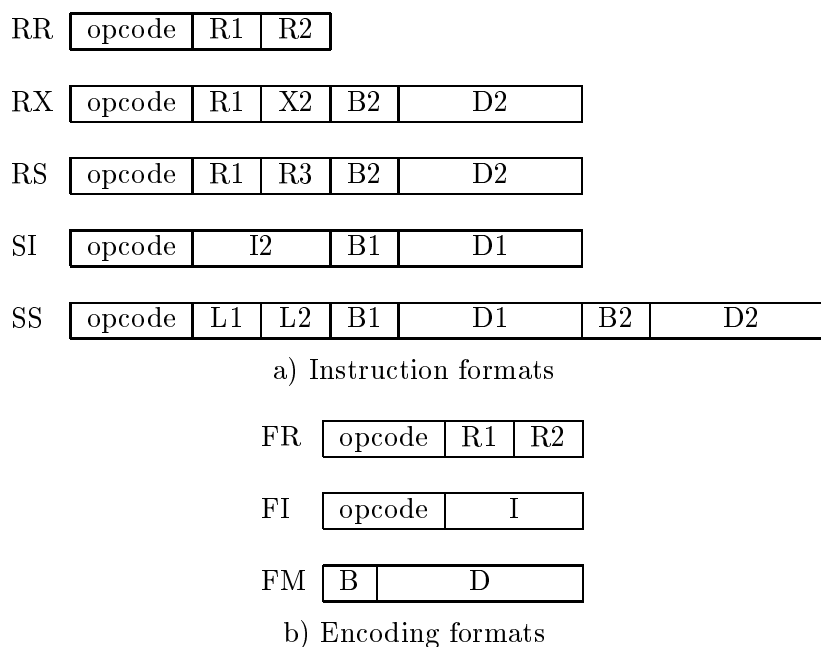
RR
| opcode | R1 | R2 |
|---|---|---|

RX
| opcode | R1 | X2 | B2 | D2 |
|---|---|---|---|---|

RS
| opcode | R1 | R3 | B2 | D2 |
|---|---|---|---|---|

SI
| opcode | I2 | B1 | D1 |
|---|---|---|---|

SS
| opcode | L1 | L2 | B1 | D1 | B2 | D2 |
|---|---|---|---|---|---|---|

a) Instruction formats

FR
| opcode | R1 | R2 |
|---|---|---|

FI
| opcode | I |
|---|---|

FM
| B | D |
|---|---|

b) Encoding formats